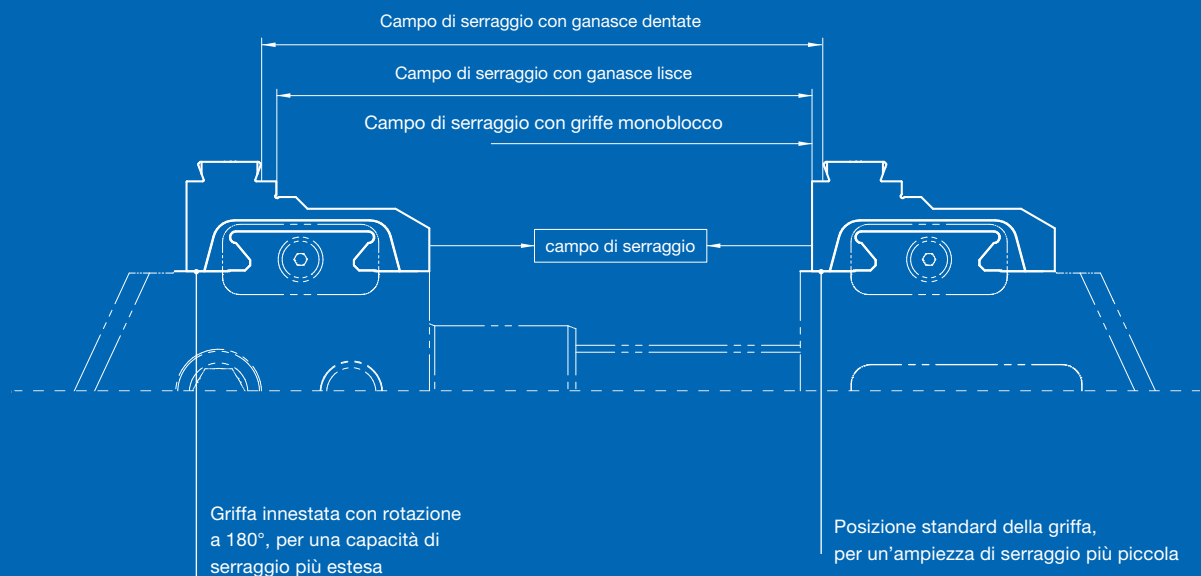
Campo di serraggio con ganasce dentate

Campo di serraggio con ganasce lisce

Campo di serraggio con griffe monoblocco

campo di serraggio

Griffa innestata con rotazione a 180°, per una capacità di serraggio più estesa

Posizione standard della griffa, per un'ampiezza di serraggio più piccola